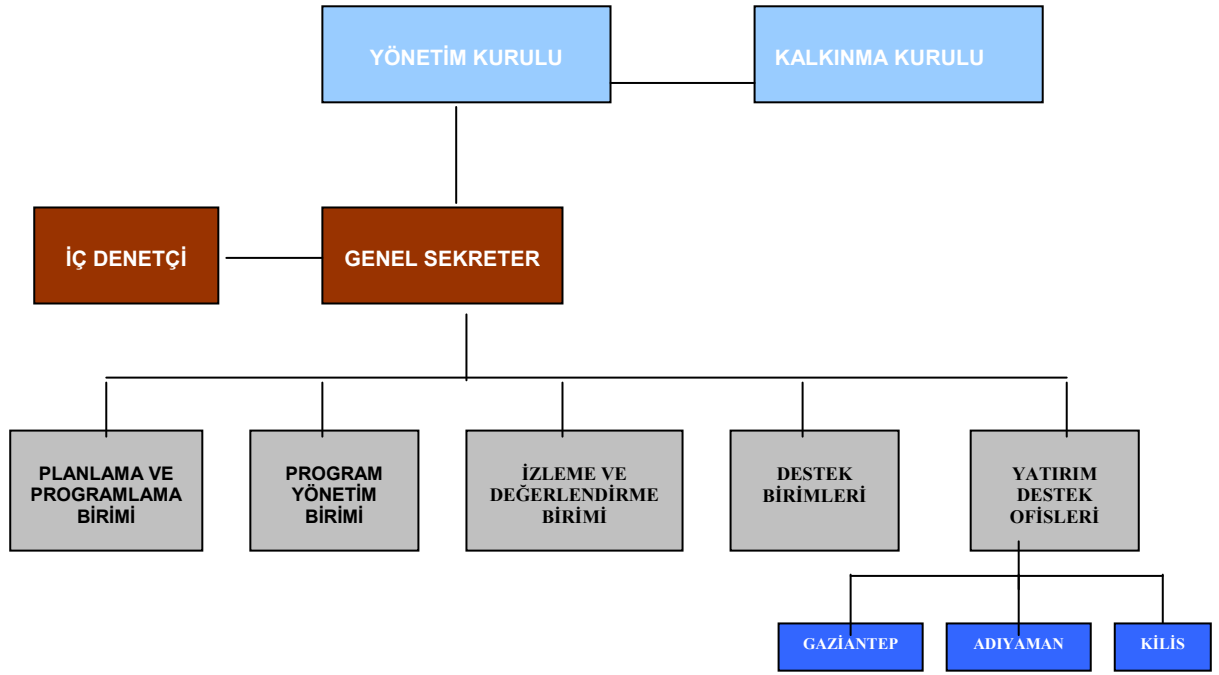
YÖNETİM KURULU

KALKINMA KURULU

İÇ DENETÇİ

GENEL SEKRETER

PLANLAMA VE PROGRAMLAMA BİRİMİ

PROGRAM YÖNETİM BİRİMİ

İZLEME VE DEĞERLENDİRME BİRİMİ

DESTEK BİRİMLERİ

YATIRIM DESTEK OFİSLERİ

GAZİANTEP

ADIYAMAN

KİLİS